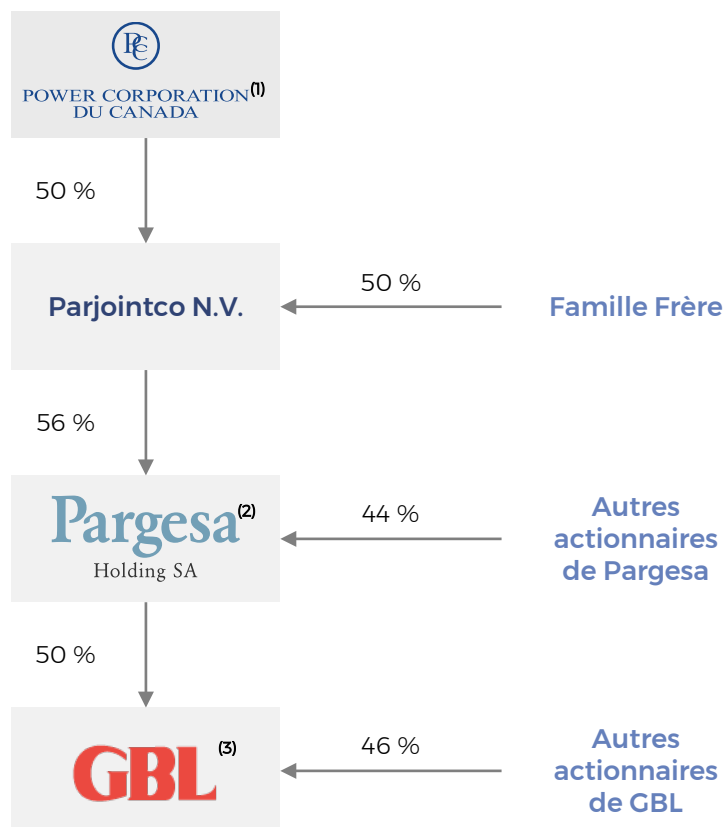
PC

POWER CORPORATION$^{(1)}$
DU CANADA

50 %

Parjointco N.V.

50 %

Famille Frère

56 %

Pargesa$^{(2)}$
Holding SA

44 %

Autres actionnaires de Pargesa

50 %

GBL$^{(3)}$

46 %

Autres actionnaires de GBL